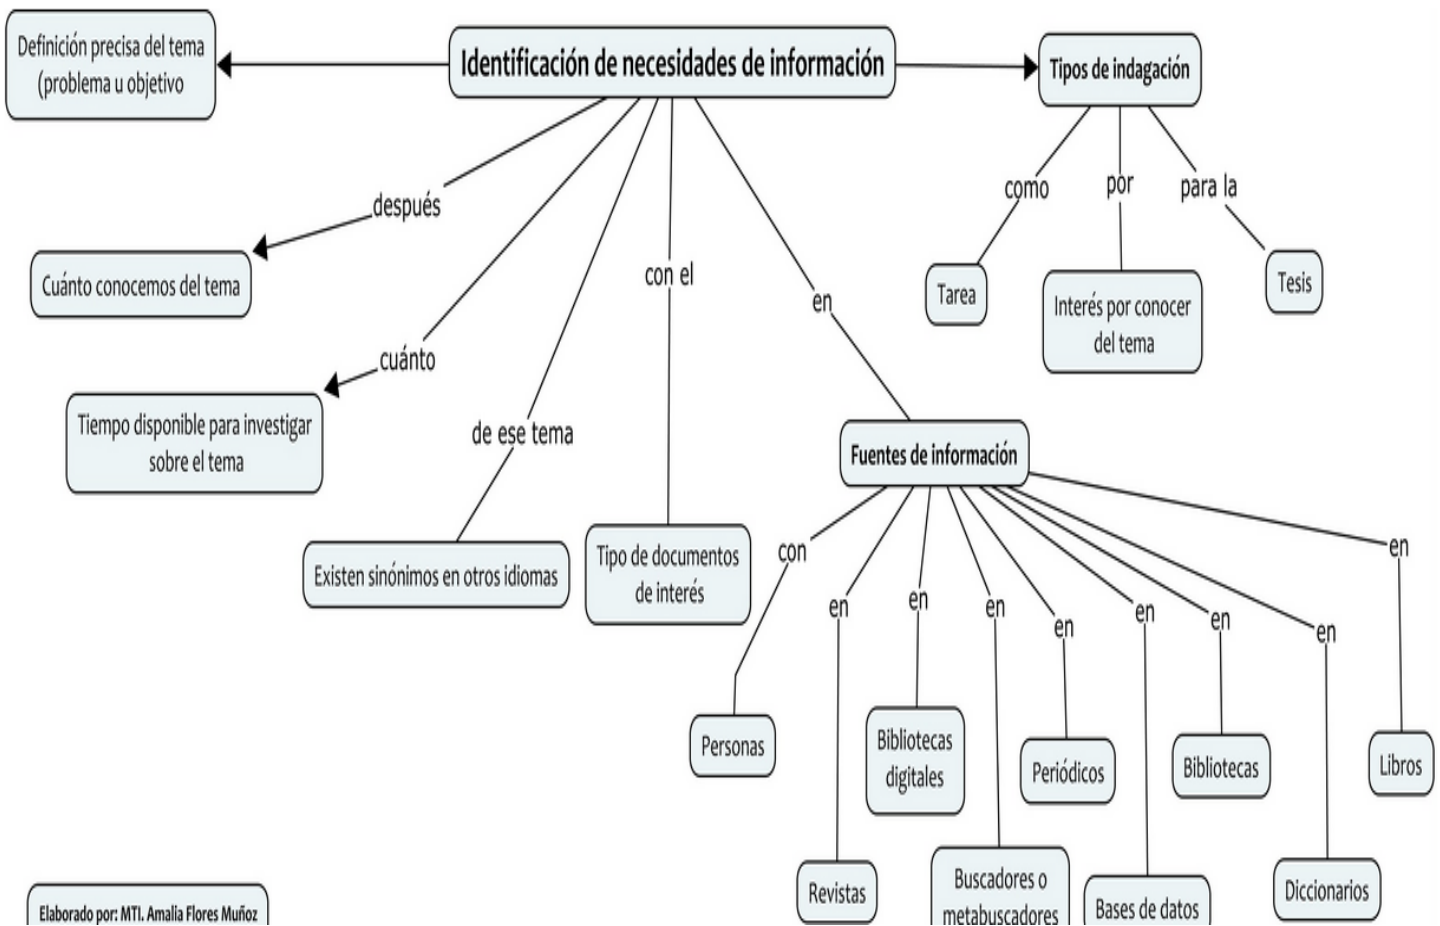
Definición precisa del tema (problema u objetivo

Identificación de necesidades de información

Tipos de indagación

como

por

para la

Tarea

Interés por conocer del tema

Tesis

después

Cuánto conocemos del tema

cuánto

Tiempo disponible para investigar sobre el tema

de ese tema

con el

en

Existen sinónimos en otros idiomas

Tipo de documentos de interés

Fuentes de información

con

en

en

en

en

en

en

en

en

Personas

Revistas

Bibliotecas digitales

Buscadores o metabuscadores

Periódicos

Bases de datos

Bibliotecas

Diccionarios

Libros

Elaborado por: MTI. Amalia Flores Muñoz